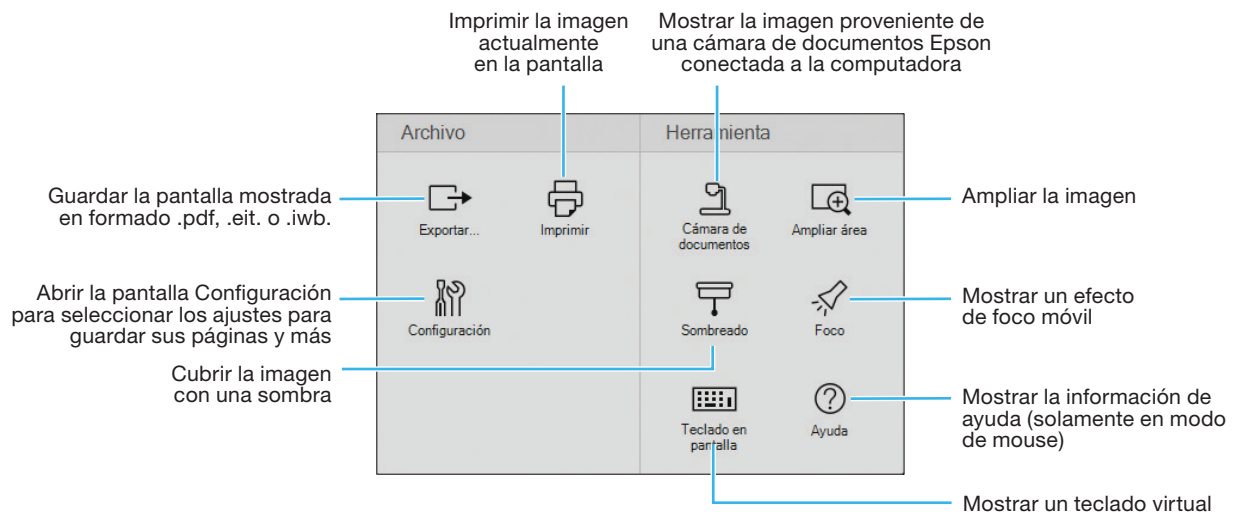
Imprimir la imagen actualmente en la pantalla

Mostrar la imagen proveniente de una cámara de documentos Epson conectada a la computadora

Archivo

Herramienta

Guardar la pantalla mostrada en formado .pdf, .eit. o .iwb.

Exportar...

Imprimir

Cámara de documentos

Ampliar área

Ampliar la imagen

Abrir la pantalla Configuración para seleccionar los ajustes para guardar sus páginas y más

Configuración

Sombreado

Foco

Mostrar un efecto de foco móvil

Cubrir la imagen con una sombra

Teclado en pantalla

Ayuda

Mostrar la información de ayuda (solamente en modo de mouse)

Mostrar un teclado virtual